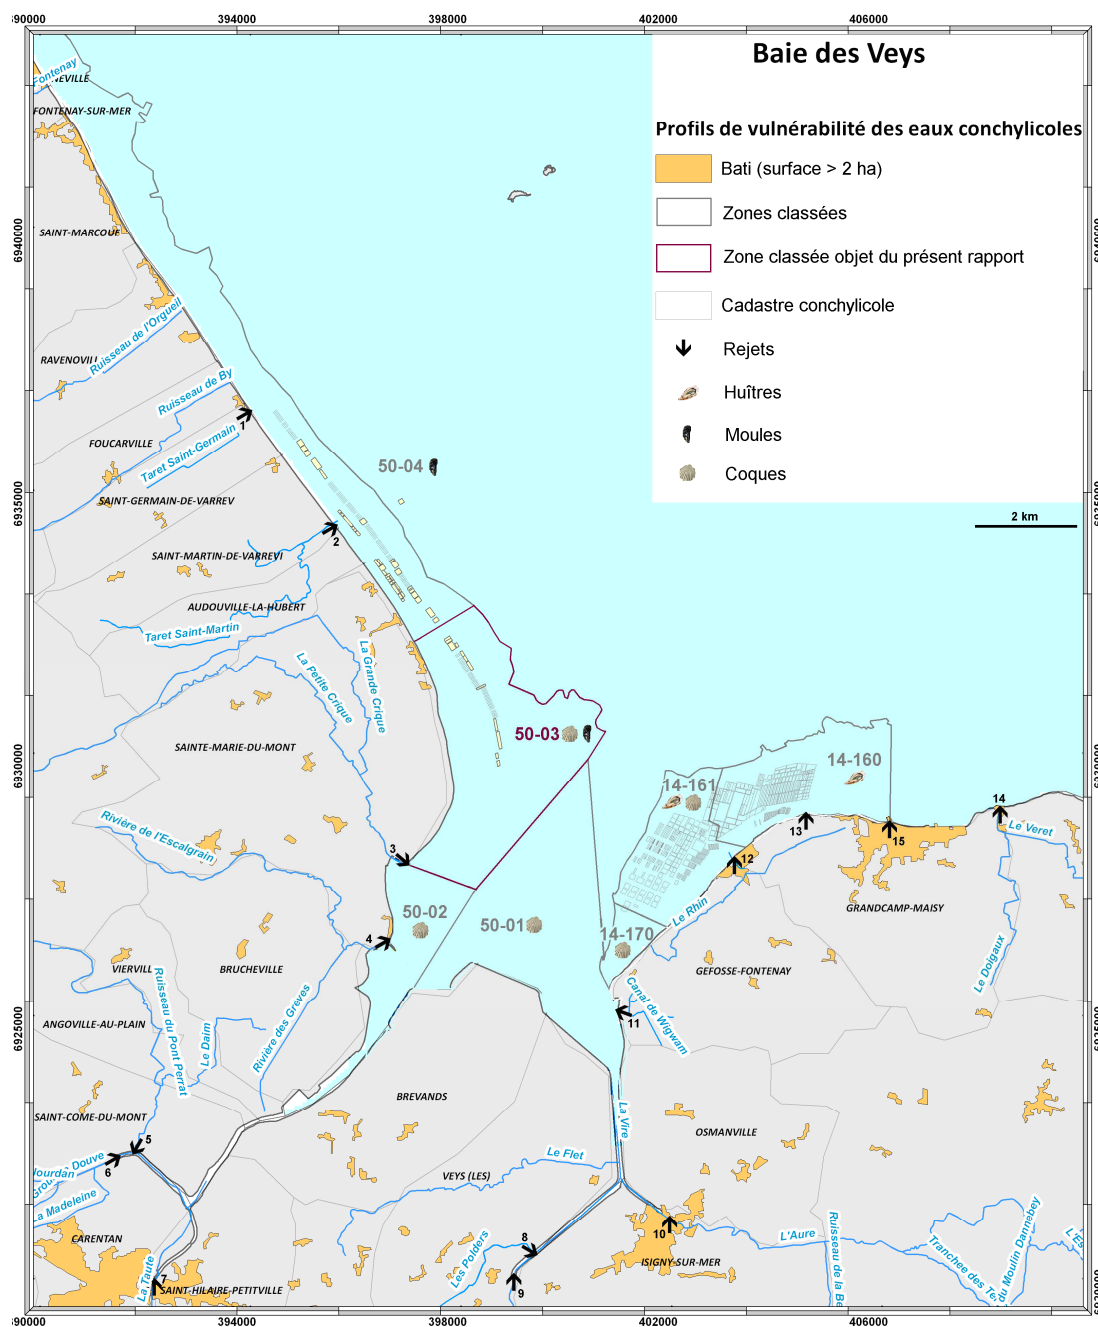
390000 394000 398000 402000 406000

Baie des Veys

Profils de vulnérabilité des eaux conchylicoles

Bati (surface > 2 ha)

Zones classées

Zone classée objet du présent rapport

Cadastre conchylicole

Rejets

Huîtres

Moules

Coques

2 km

6940000
6935000
6930000
6925000

Fontenay
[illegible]EVILLE
FONTENAY-SUR-MER
SAINT-MARCOUF
Ruisseau de l'Orgueil
RAVENOVILLE
Ruisseau de By
FOUCARVILLE
Taret Saint-Germain
SAINT-GERMAIN-DE-VARREV
SAINT-MARTIN-DE-VARREVI
AUDOUVILLE-LA-HUBERT
Taret Saint-Martin
La Petite Crique
La Grande Crique
SAINTE-MARIE-DU-MONT
Rivière de l'Escalgrain
VIERVILLE
BRUCHEVILLE
Ruisseau du Pont Perrat
Le Daim
Rivière des Greves
ANGOVILLE-AU-PLAIN
SAINT-COME-DU-MONT
Jourdan
Douve
Groult
La Madeleine
CARENTAN
La Taute
SAINT-HILAIRE-PETITVILLE
BREVANDS
Le Flet
VEYS (LES)
Les Polders
La Vire
OSMANVILLE
ISIGNY-SUR-MER
L'Aure
Ruisseau de la Be
Tranchee des Te
du Moulin Dannebey
L'Es
Canal de Wigwam
GEFOSSE-FONTENAY
Le Rhin
GRANDCAMP-MAISY
Le Doigaux
Le Veret

50-04
50-03
50-02
50-01
14-161
14-160
14-170

1
2
3
4
5
6
7
8
9
10
11
12
13
14
15